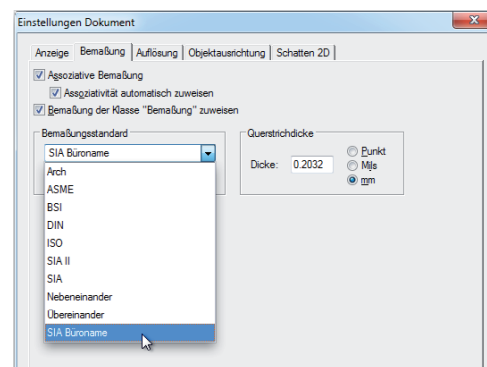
Einstellungen Dokument

Anzeige | Bemaßung | Auflösung | Objektausrichtung | Schatten 2D

Assoziative Bemaßung

Assoziativität automatisch zuweisen

Bemaßung der Klasse "Bemaßung" zuweisen

Bemaßungsstandard

SIA Büroname

Arch
ASME
BSI
DIN
ISO
SIA II
SIA
Nebeneinander
Übereinander
SIA Büroname

Querstrichdicke

Dicke: 0.2032

Punkt
Mils
mm